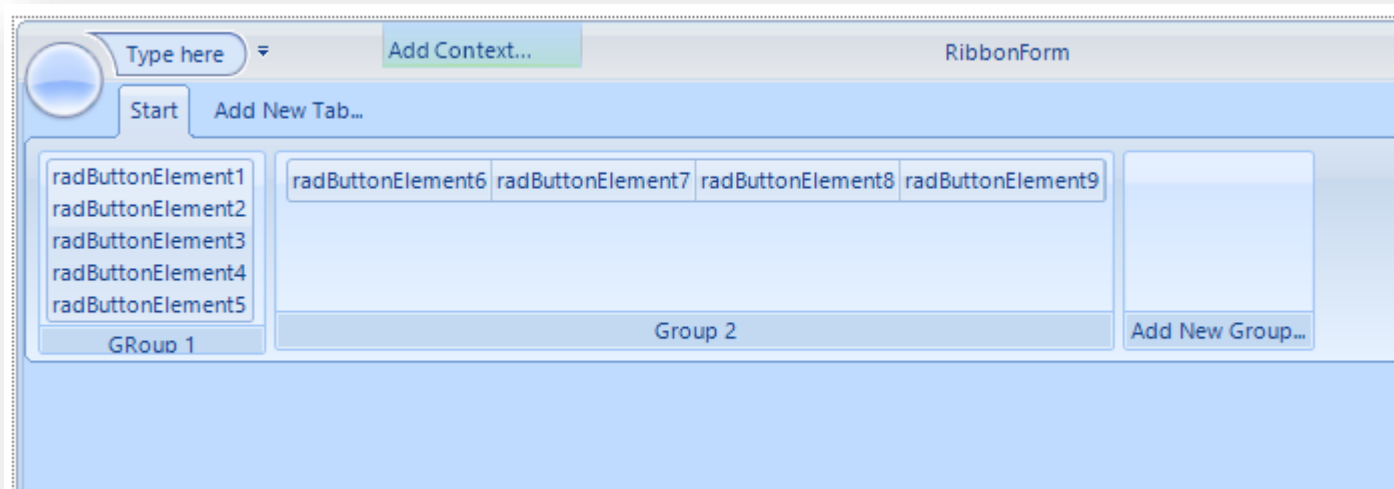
Type here
Add Context...
RibbonForm
Start
Add New Tab...
radButtonElement1
radButtonElement2
radButtonElement3
radButtonElement4
radButtonElement5
GRoup 1
radButtonElement6
radButtonElement7
radButtonElement8
radButtonElement9
Group 2
Add New Group...